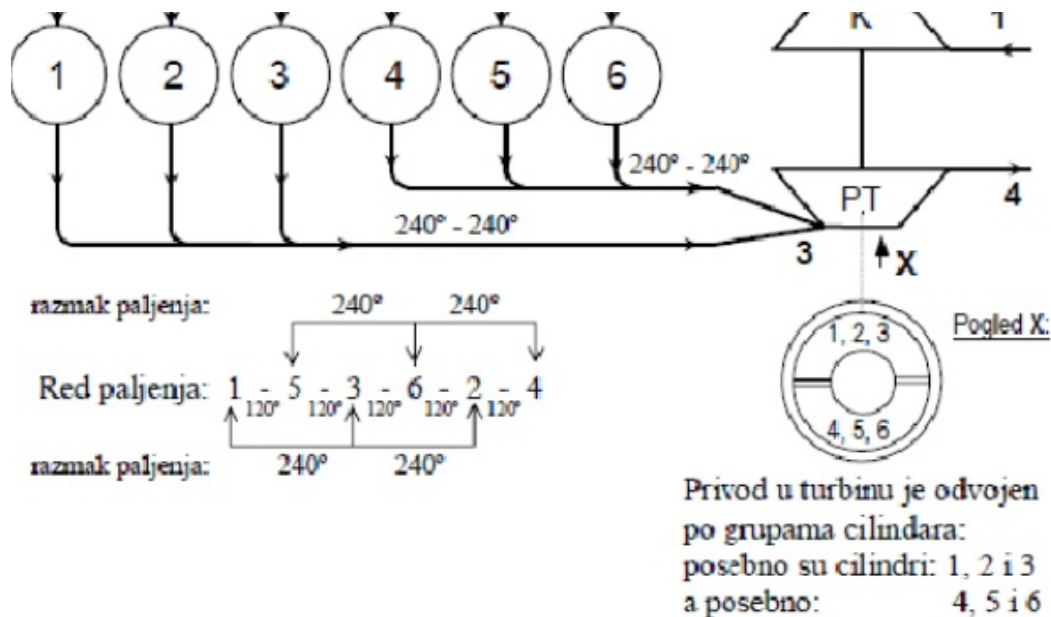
1
2
3
4
5
6
K
1
240° - 240°
PT
4
240° - 240°
3
X

razmak paljenja: 240° 240°

Red paljenja: 1 - 5 - 3 - 6 - 2 - 4
120° 120° 120° 120° 120°

razmak paljenja: 240° 240°

Pogled X:
1, 2, 3
4, 5, 6

Privod u turbinu je odvojen po grupama cilindara:
posebno su cilindri: 1, 2 i 3
a posebno: 4, 5 i 6